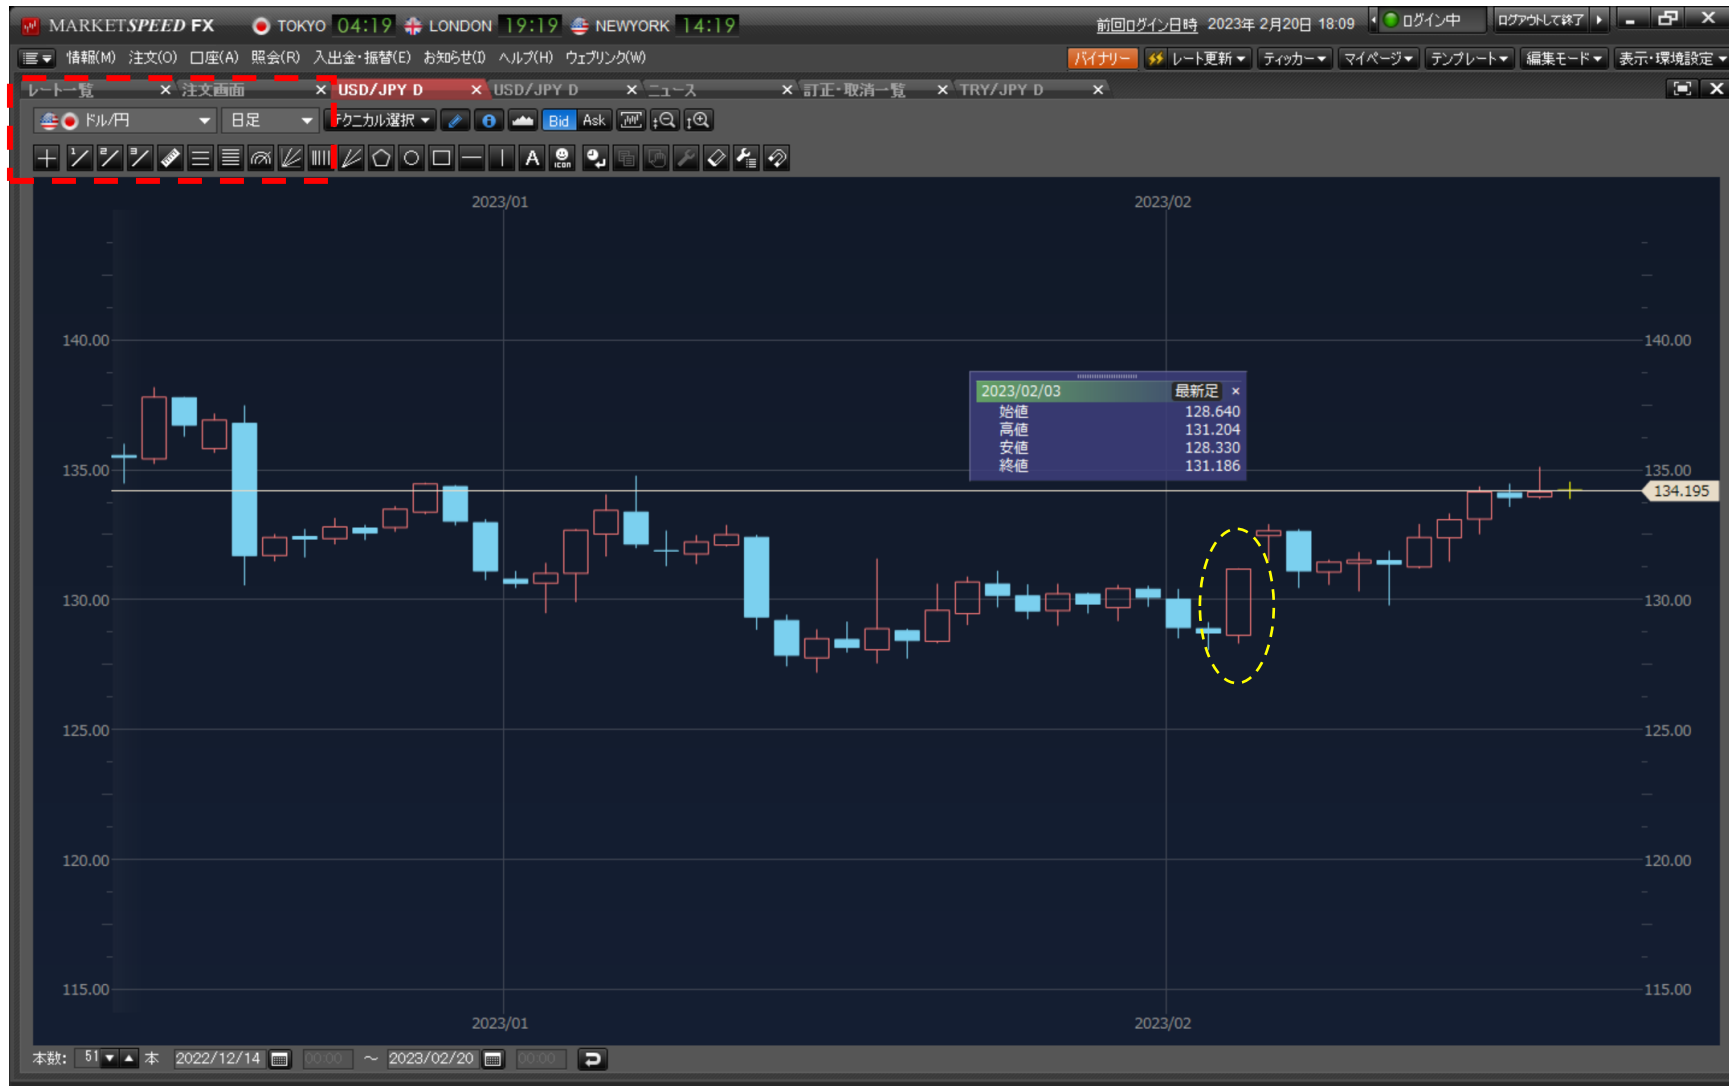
MARKETSPEED FX TOKYO 04:19 LONDON 19:19 NEWYORK 14:19 前回ログイン日時 2023年 2月20日 18:09 ログイン中 ログアウトして終了

情報(M) 注文(O) 口座(A) 照会(R) 入出金・振替(E) お知らせ(I) ヘルプ(H) ウェブリンク(W) バイナリー レート更新 ティッカー マイページ テンプレート 編集モード 表示・環境設定

レート一覧 × 注文画面 × USD/JPY D × USD/JPY D × ニュース × 訂正・取消一覧 × TRY/JPY D ×

ドル/円 日足 テクニカル選択 Bid Ask

A

2023/01 2023/02

140.00 140.00
135.00 135.00
130.00 130.00
125.00 125.00
120.00 120.00
115.00 115.00

134.195

| 2023/02/03 | 最新足 × |
|---|---|
| 始値 | 128.640 |
| 高値 | 131.204 |
| 安値 | 128.330 |
| 終値 | 131.186 |

2023/01 2023/02

本数: 51 本 2022/12/14 00:00 ~ 2023/02/20 00:00